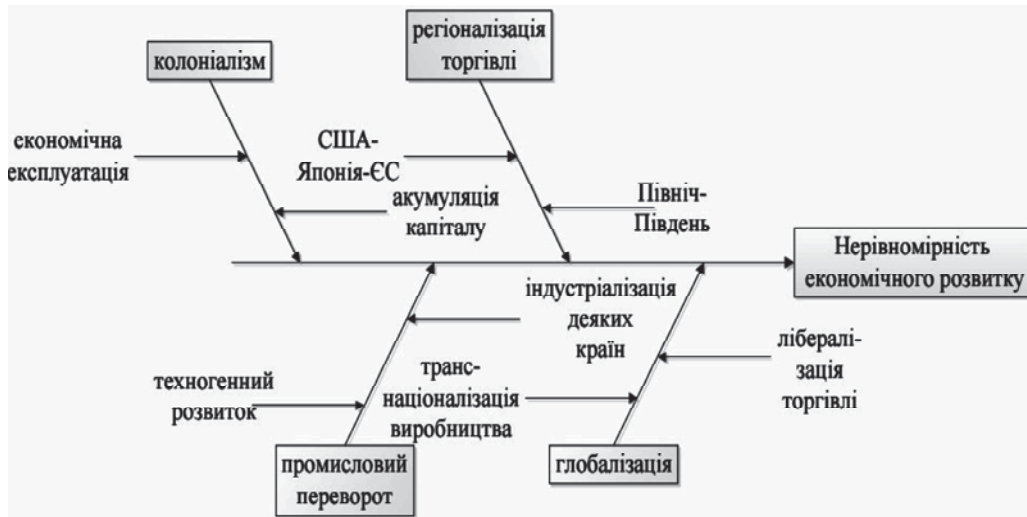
колоніалізм

регіоналізація торгівлі

економічна експлуатація

США-Японія-ЄС

акумуляція капіталу

Північ-Південь

Нерівномірність економічного розвитку

індустріалізація деяких країн

лібералізація торгівлі

техногенний розвиток

транснаціоналізація виробництва

промисловий переворот

глобалізація